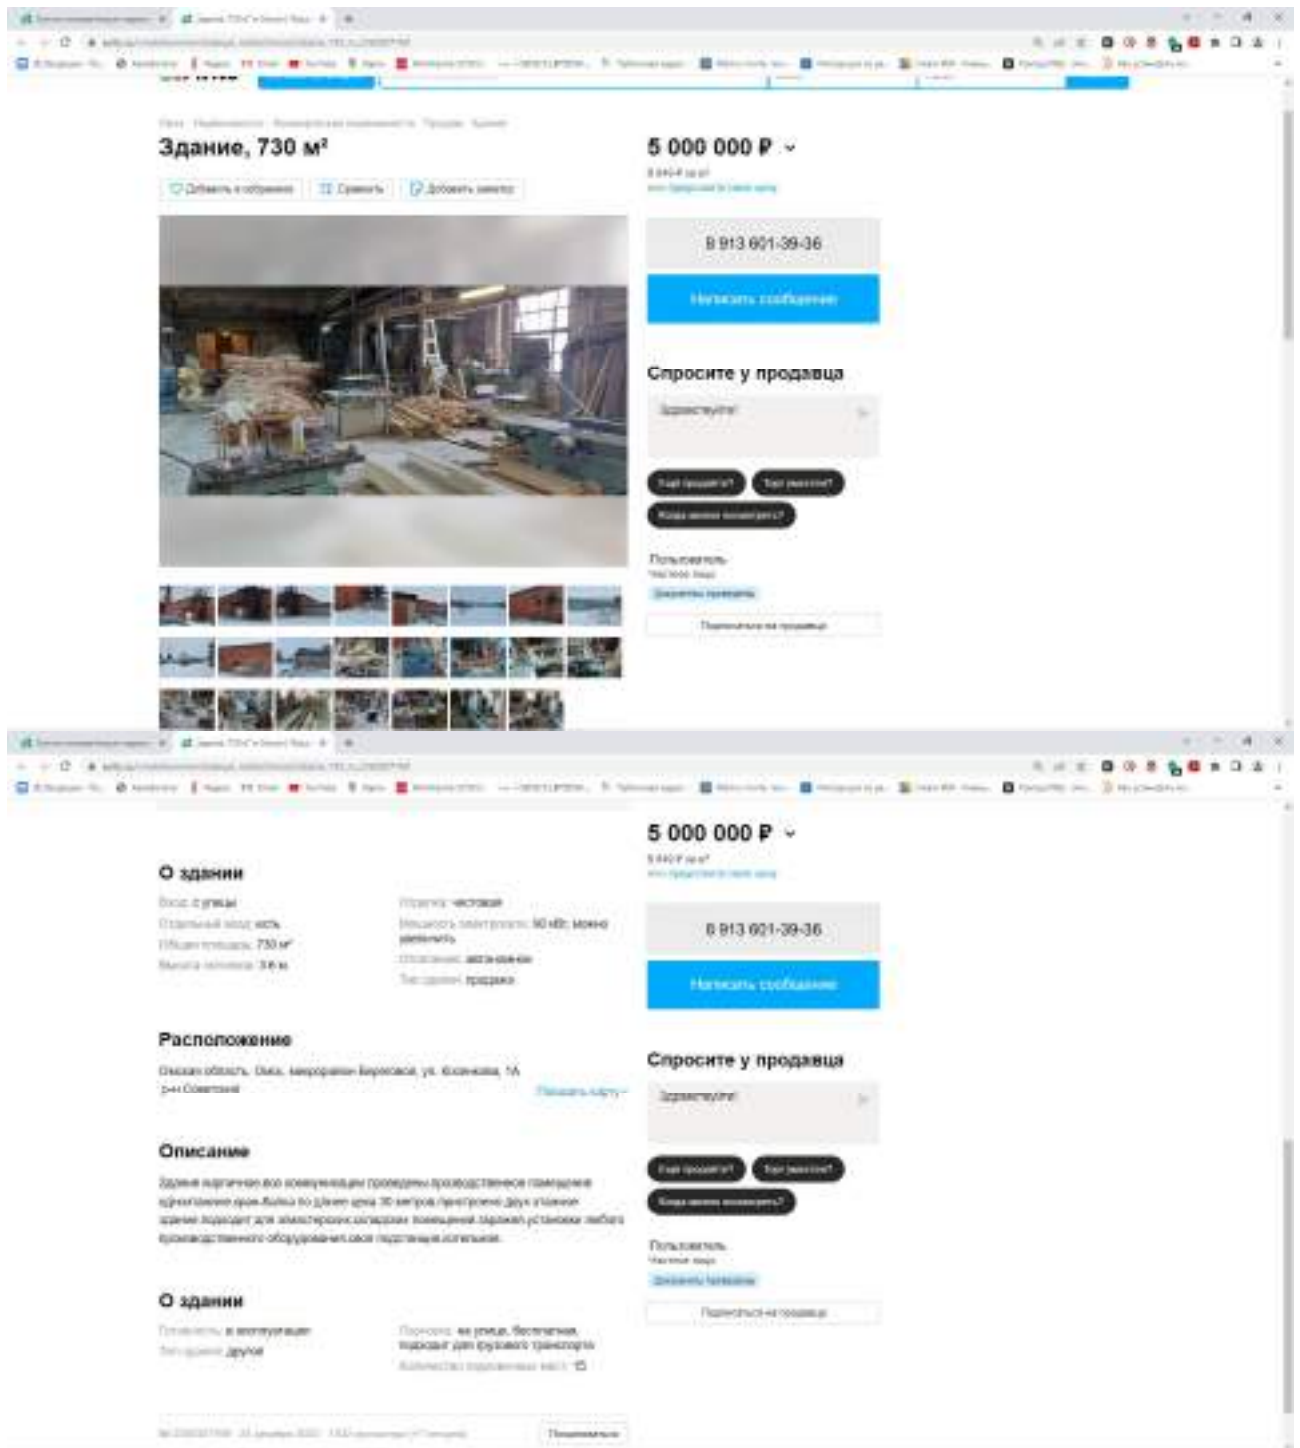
Здание, 730 м²

5 000 000 ₽

8 913 601-39-36

Написать сообщение

Спросите у продавца

Здравствуйте!

Ещё продаётся? Торг уместен?

Когда можно посмотреть?

Пользователь

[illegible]

5 000 000 ₽

8 913 601-39-36

Написать сообщение

О здании

Вход: с улицы

Отдельный вход: есть

Общая площадь: 730 м²

Высота потолков: 3.6 м

Отделка: чистовая

Мощность электросети: 50 кВт, можно увеличить

Отопление: автономное

Тип сделки: продажа

Расположение

Омская область, Омск, микрорайон Берёзовка, ул. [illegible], 1А

р-н Советский

Показать карту

Описание

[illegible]

Спросите у продавца

Здравствуйте!

Ещё продаётся? Торг уместен?

Когда можно посмотреть?

Пользователь

О здании

Готовность: в эксплуатации

Тип здания: другое

Парковка: на улице, бесплатная, подходит для грузового транспорта

Количество парковочных мест: 15

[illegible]